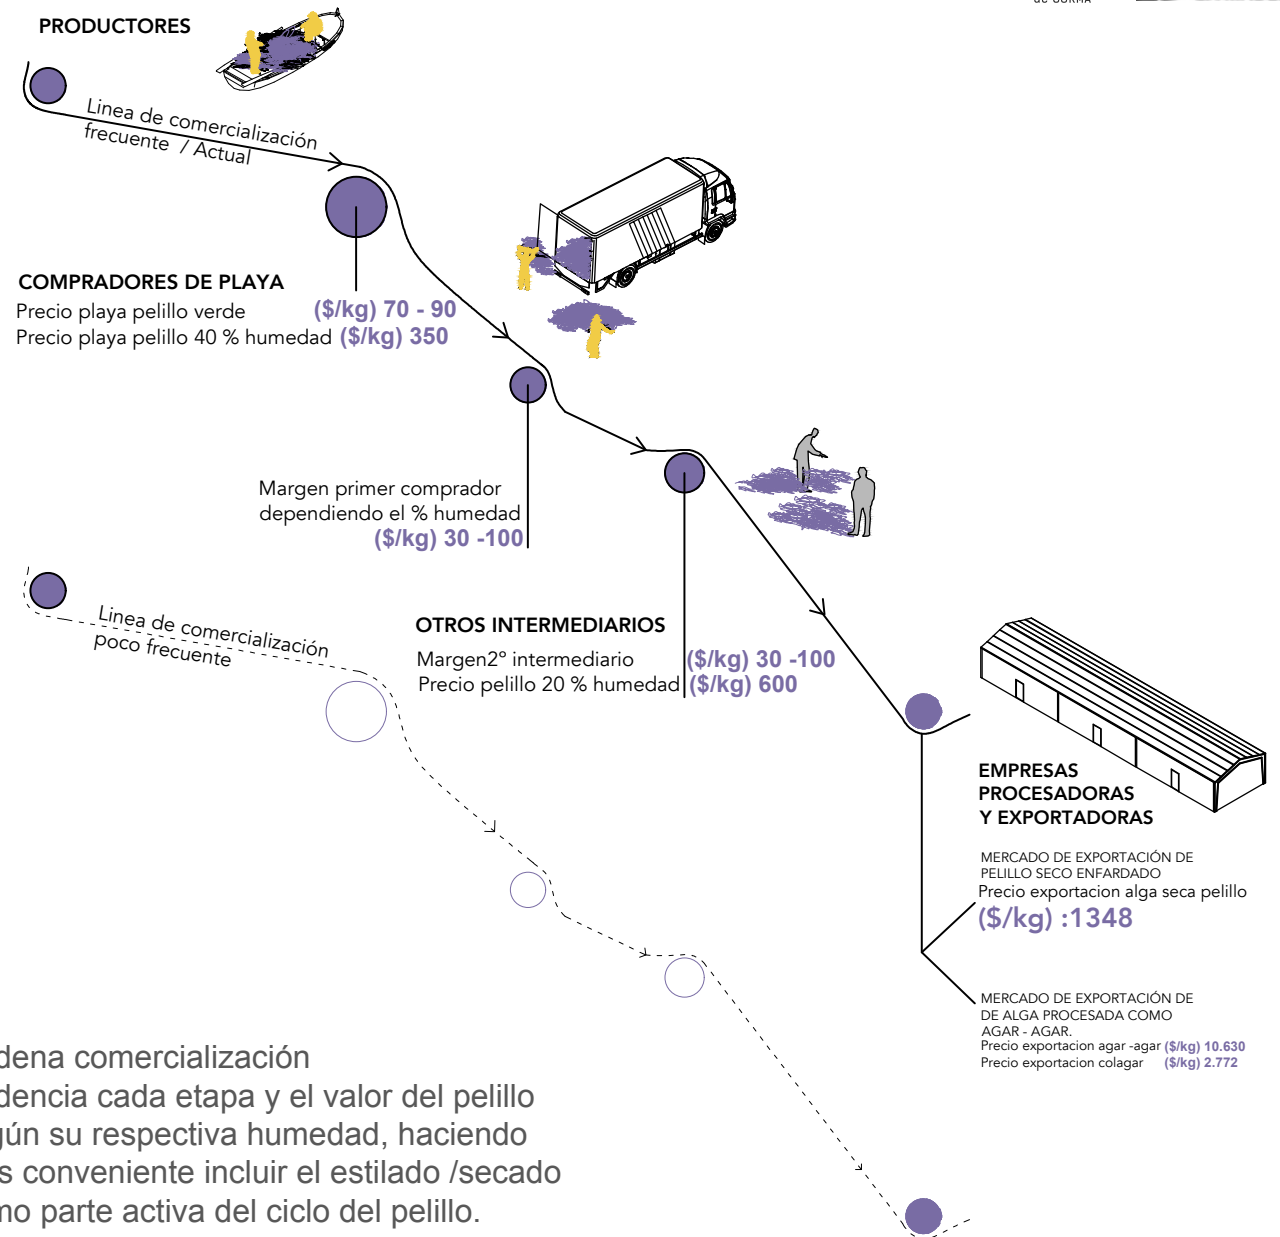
PRODUCTORES

Linea de comercialización frecuente / Actual

COMPRADORES DE PLAYA
Precio playa pelillo verde ($/kg) 70 - 90
Precio playa pelillo 40 % humedad ($/kg) 350

Margen primer comprador dependiendo el % humedad
($/kg) 30 -100

Linea de comercialización poco frecuente

OTROS INTERMEDIARIOS
Margen2° intermediario ($/kg) 30 -100
Precio pelillo 20 % humedad ($/kg) 600

EMPRESAS PROCESADORAS Y EXPORTADORAS

MERCADO DE EXPORTACIÓN DE PELILLO SECO ENFARDADO
Precio exportacion alga seca pelillo
($/kg) :1348

MERCADO DE EXPORTACIÓN DE DE ALGA PROCESADA COMO AGAR - AGAR.
Precio exportacion agar -agar ($/kg) 10.630
Precio exportacion colagar ($/kg) 2.772

dena comercialización
dencia cada etapa y el valor del pelillo
gún su respectiva humedad, haciendo
s conveniente incluir el estilado /secado
mo parte activa del ciclo del pelillo.